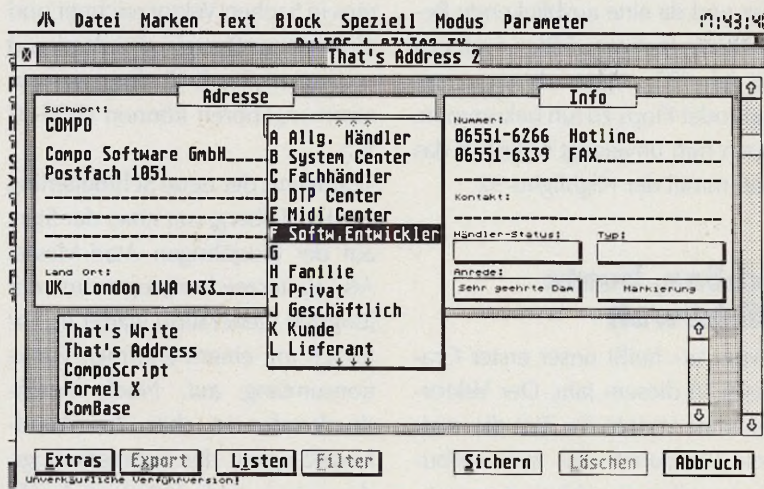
Datei Marken Text Block Speziell Modus Parameter 13:43:4

That's Address 2

Adresse

Suchwort:
COMPO

Compo Software GmbH
Postfach 1051

Land Ort:
UK_ London 1WA W33

A Allg. Händler
B System Center
C Fachhändler
D DTP Center
E Midi Center
F Softw.Entwickler
G
H Familie
I Privat
J Geschäftlich
K Kunde
L Lieferant

Info

Nummer:
06551-6266 Hotline
06551-6339 FAX

Kontakt:

Händler-Status: Typ:

Anrede:
Sehr geehrte Dam Markierung

That's Write
That's Address
CompoScript
Formel X
ComBase

Extras Export Listen Filter Sichern Löschen Abbruch

Unverkäufliche Vorführversion!